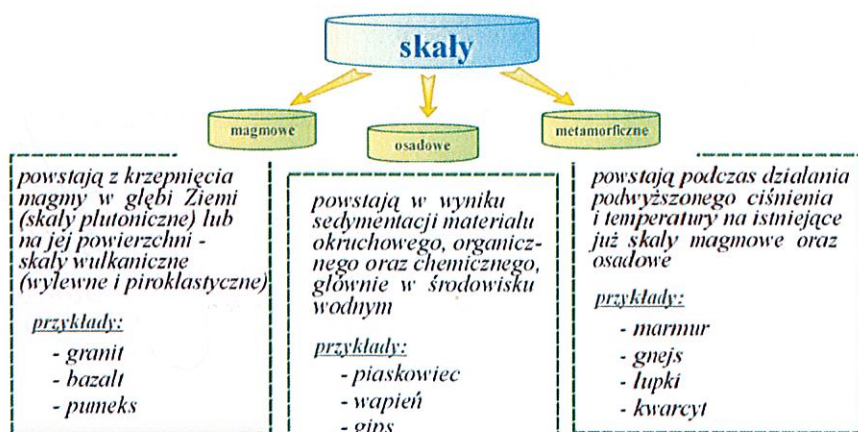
skały

magmowe

osadowe

metamorficzne

powstają z krzepnięcia magmy w głębi Ziemi (skały plutoniczne) lub na jej powierzchni - skały wulkaniczne (wylewne i piroklastyczne)

przykłady:

- granit
- bazalt
- pumeks

powstają w wyniku sedymentacji materiału okruchowego, organicznego oraz chemicznego, głównie w środowisku wodnym

przykłady:

- piaskowiec
- wapień
- gips

powstają podczas działania podwyższonego ciśnienia i temperatury na istniejące już skały magmowe oraz osadowe

przykłady:

- marmur
- gnejs
- łupki
- kwarcyt